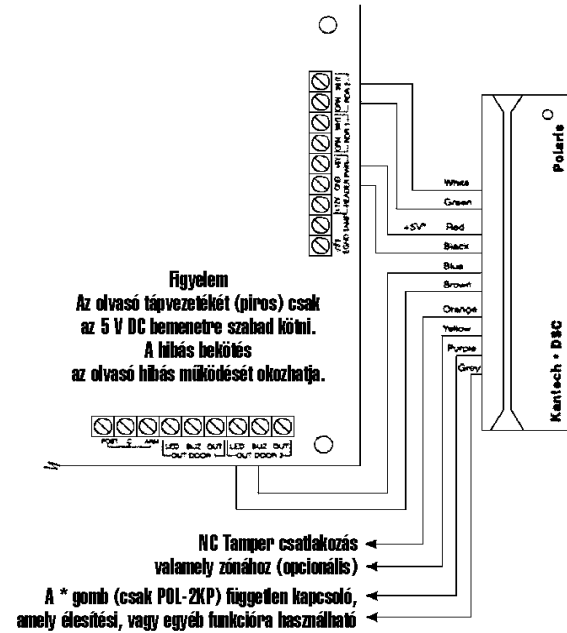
Figyelem
Az olvasó tápvezetékét (piros) csak az 5 V DC bemenetre szabad kötni.
A hibás bekötés az olvasó hibás működését okozhatja.

White
Green
+5V* Red
Black
Blue
Brown
Orange
Yellow
Purple
Grey

Polaris

Kantech • DSC

POST C ARM
LED BUZ OUT OUT DOOR 1
LED BUZ OUT OUT DOOR 2

NC Tamper csatlakozás valamely zónához (opcionális)

A * gomb (csak POL-2KP) független kapcsoló, amely élesítési, vagy egyéb funkcióra használható